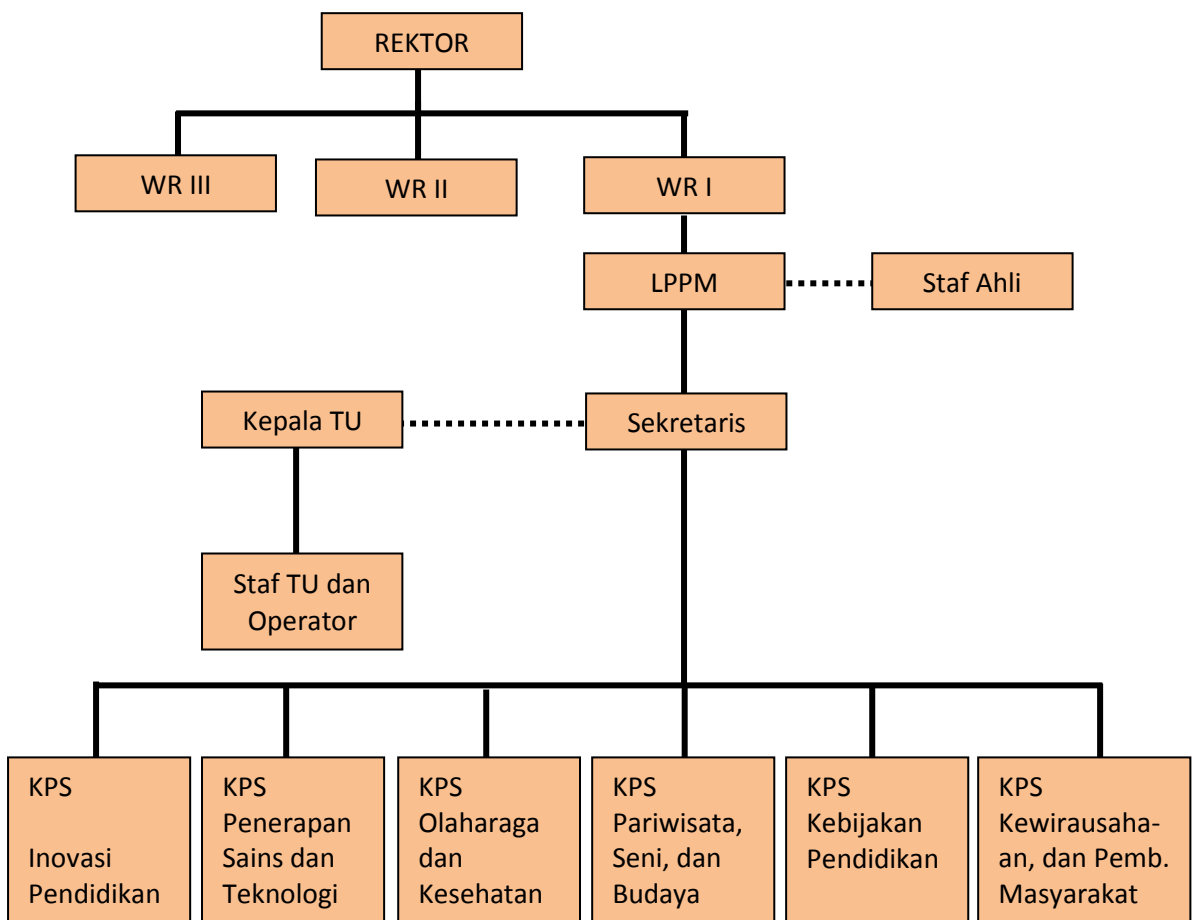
REKTOR

WR III

WR II

WR I

LPPM

Staf Ahli

Kepala TU

Sekretaris

Staf TU dan Operator

KPS

Inovasi Pendidikan

KPS Penerapan Sains dan Teknologi

KPS Olaharaga dan Kesehatan

KPS Pariwisata, Seni, dan Budaya

KPS Kebijakan Pendidikan

KPS Kewirausahaan, dan Pemb. Masyarakat